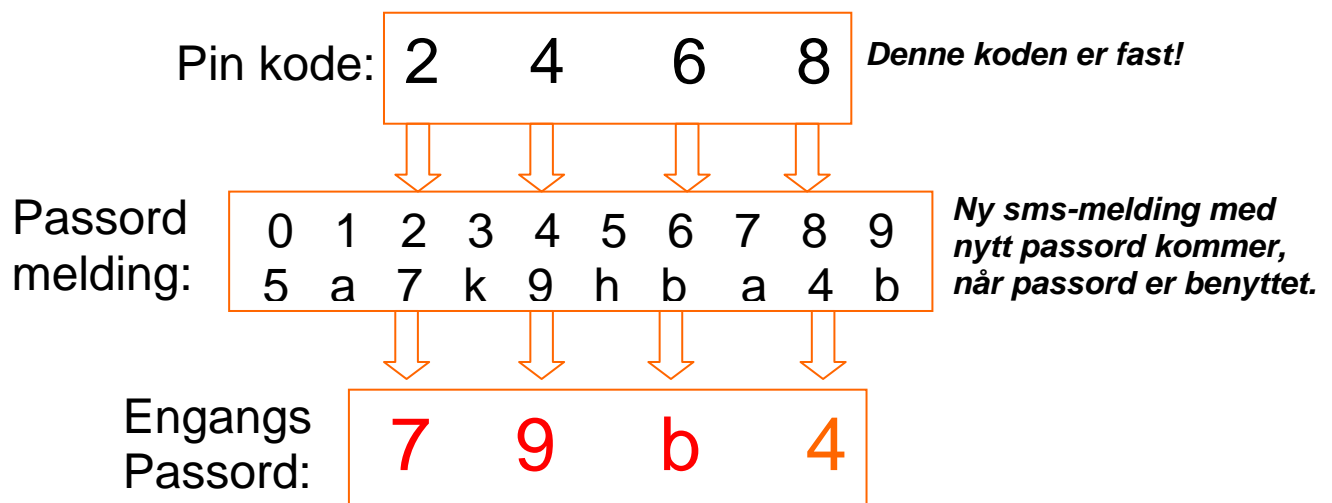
Pin kode: 2 4 6 8

Denne koden er fast!

Passord melding:

| 0 | 1 | 2 | 3 | 4 | 5 | 6 | 7 | 8 | 9 |
|---|---|---|---|---|---|---|---|---|---|
| 5 | a | 7 | k | 9 | h | b | a | 4 | b |

Ny sms-melding med nytt passord kommer, når passord er benyttet.

Engangs Passord: 7 9 b 4